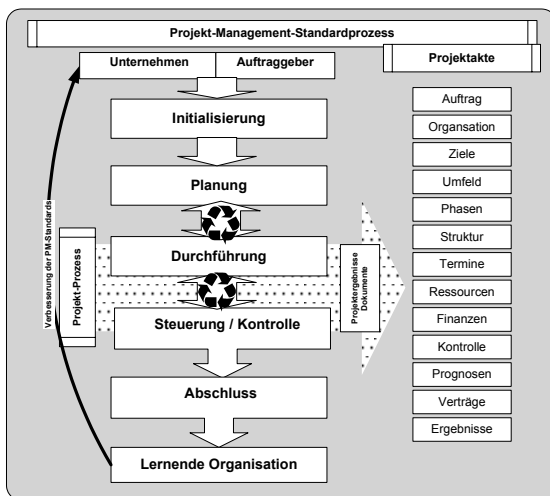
Projekt-Management-Standardprozess

Unternehmen

Auftraggeber

Projektakte

Initialisierung

Planung

Durchführung

Steuerung / Kontrolle

Abschluss

Lernende Organisation

Verbesserung der PM-Standards

Projekt-Prozess

Projektergebnisse Dokumente

Auftrag

Organsation

Ziele

Umfeld

Phasen

Struktur

Termine

Ressourcen

Finanzen

Kontrolle

Prognosen

Verträge

Ergebnisse